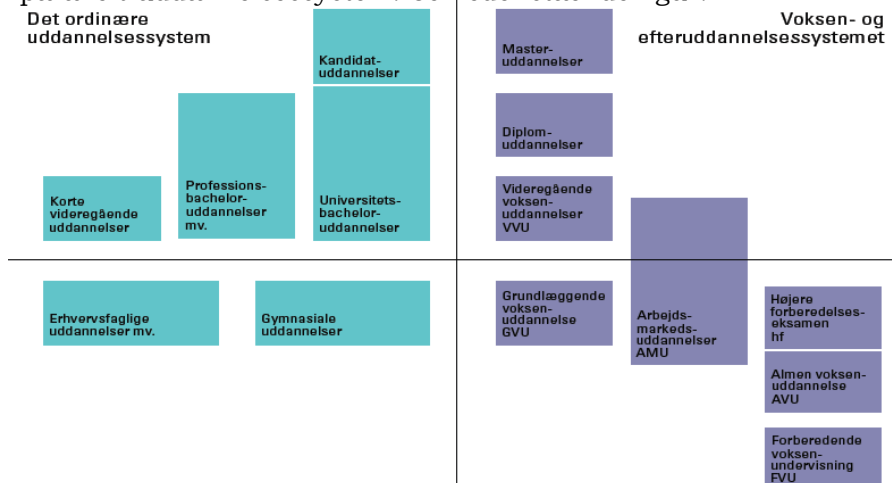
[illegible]

Det ordinære uddannelsessystem

Voksen- og efteruddannelsessystemet

Kandidat-uddannelser

Professions-bachelor-uddannelser mv.

Universitets-bachelor-uddannelser

Korte videregående uddannelser

Erhvervsfaglige uddannelser mv.

Gymnasiale uddannelser

Master-uddannelser

Diplom-uddannelser

Videregående voksen-uddannelser VVU

Grundlæggende voksen-uddannelse GVU

Arbejds-markeds-uddannelser AMU

Højere forberedelses-eksamen hf

Almen voksen-uddannelse AVU

Forberedende voksen-undervisning FVU